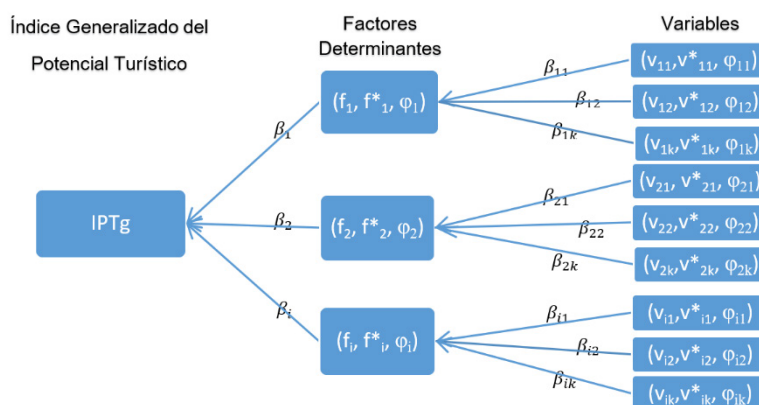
Índice Generalizado del Potencial Turístico

Factores Determinantes

Variables

IPTg

$\beta_1$

$\beta_2$

$\beta_i$

$(f_1, f^*_1, \varphi_1)$

$(f_2, f^*_2, \varphi_2)$

$(f_i, f^*_i, \varphi_i)$

$\beta_{11}$

$\beta_{12}$

$\beta_{1k}$

$\beta_{21}$

$\beta_{22}$

$\beta_{2k}$

$\beta_{i1}$

$\beta_{i2}$

$\beta_{ik}$

$(v_{11}, v^*_{11}, \varphi_{11})$

$(v_{12}, v^*_{12}, \varphi_{12})$

$(v_{1k}, v^*_{1k}, \varphi_{1k})$

$(v_{21}, v^*_{21}, \varphi_{21})$

$(v_{22}, v^*_{22}, \varphi_{22})$

$(v_{2k}, v^*_{2k}, \varphi_{2k})$

$(v_{i1}, v^*_{i1}, \varphi_{i1})$

$(v_{i2}, v^*_{i2}, \varphi_{i2})$

$(v_{ik}, v^*_{ik}, \varphi_{ik})$